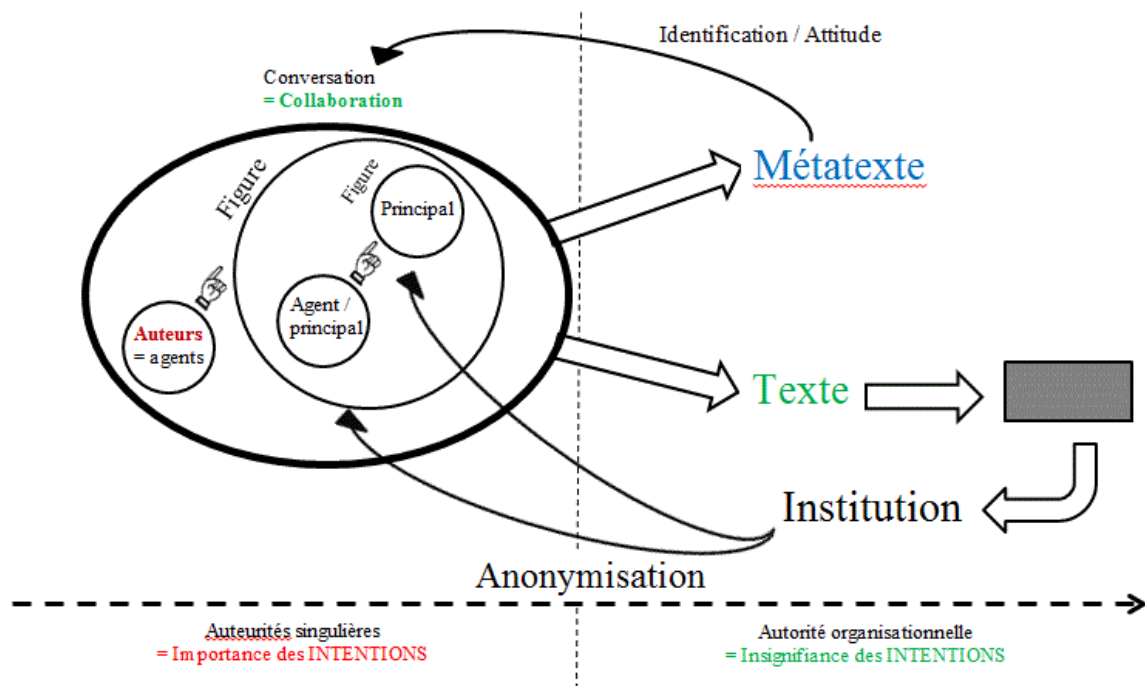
Identification / Attitude

Conversation
= Collaboration

Figure

Figure

Principal

Agent / principal

Auteurs
= agents

Métatexte

Texte

Institution

Anonymisation

Auteurités singulières
= Importance des INTENTIONS

Autorité organisationnelle
= Insignifiance des INTENTIONS